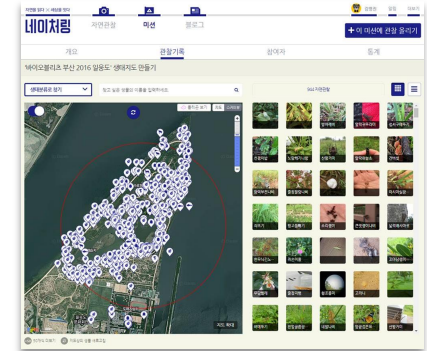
네이처링

자연관찰 미션 블로그

+ 이 미션에 관찰 올리기

개요 관찰기록 참여자 통계

'바이오블리츠 부산 2016 일웅도' 생태지도 만들기

생태분류로 보기

찾고 싶은 생물의 이름을 입력하세요.

지도 확대

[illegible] 자연관찰

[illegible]